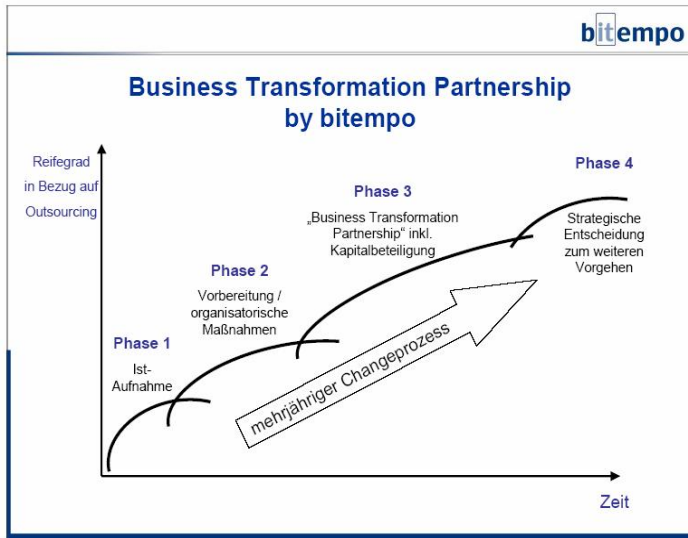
bitempo

Business Transformation Partnership by bitempo

Reifegrad in Bezug auf Outsourcing

Phase 1
Ist-Aufnahme

Phase 2
Vorbereitung / organisatorische Maßnahmen

Phase 3
„Business Transformation Partnership“ inkl. Kapitalbeteiligung

Phase 4
Strategische Entscheidung zum weiteren Vorgehen

mehrjähriger Changeprozess

Zeit